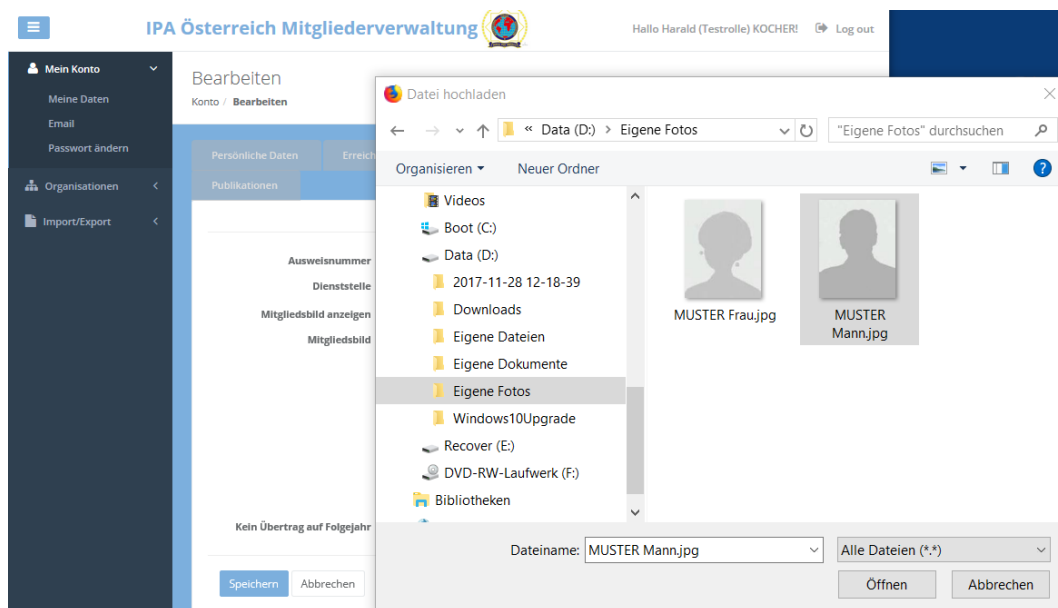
IPA Österreich Mitgliederverwaltung

Hallo Harald (Testrolle) KOCHER! Log out

Mein Konto
Meine Daten
Email
Passwort ändern
Organisationen
Import/Export

Bearbeiten
Konto / Bearbeiten

Persönliche Daten
Erreich
Publikationen

Ausweisnummer
Dienststelle
Mitgliedsbild anzeigen
Mitgliedsbild

Kein Übertrag auf Folgejahr

Speichern
Abbrechen

Datei hochladen

« Data (D:) › Eigene Fotos
"Eigene Fotos" durchsuchen

Organisieren ▾
Neuer Ordner

Videos
Boot (C:)
Data (D:)
2017-11-28 12-18-39
Downloads
Eigene Dateien
Eigene Dokumente
Eigene Fotos
Windows10Upgrade
Recover (E:)
DVD-RW-Laufwerk (F:)
Bibliotheken

MUSTER Frau.jpg
MUSTER Mann.jpg

Dateiname: MUSTER Mann.jpg
Alle Dateien (*.*)
Öffnen
Abbrechen